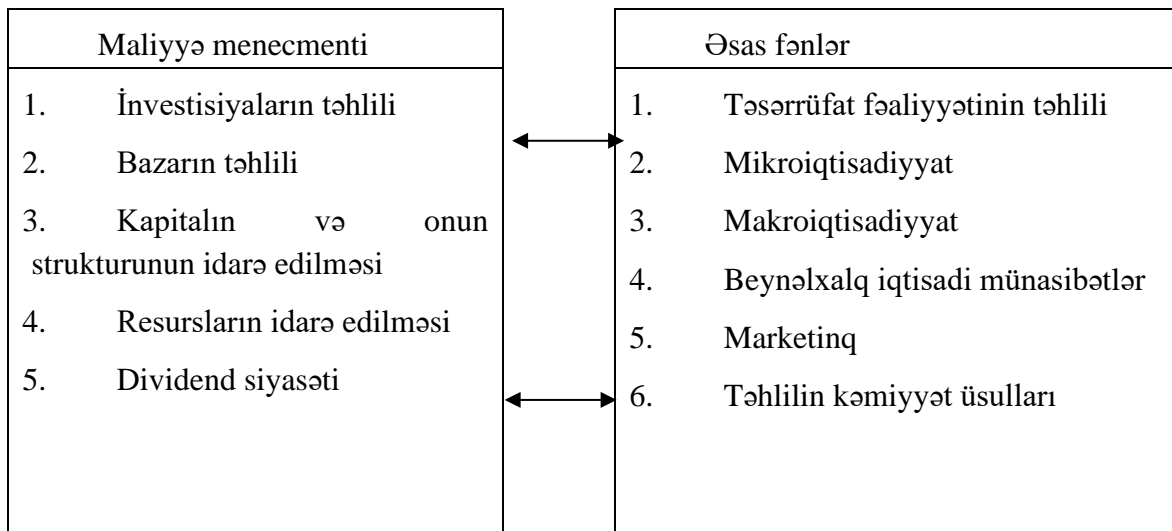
Maliyyə menecmenti

1. İnvestisiyaların təhlili
2. Bazarın təhlili
3. Kapitalın və onun strukturunun idarə edilməsi
4. Resursların idarə edilməsi
5. Dividend siyasəti

Əsas fənlər

1. Təsərrüfat fəaliyyətinin təhlili
2. Mikroiqtisadiyyat
3. Makroiqtisadiyyat
4. Beynəlxalq iqtisadi münasibətlər
5. Marketinq
6. Təhlilin kəmiyyət üsulları